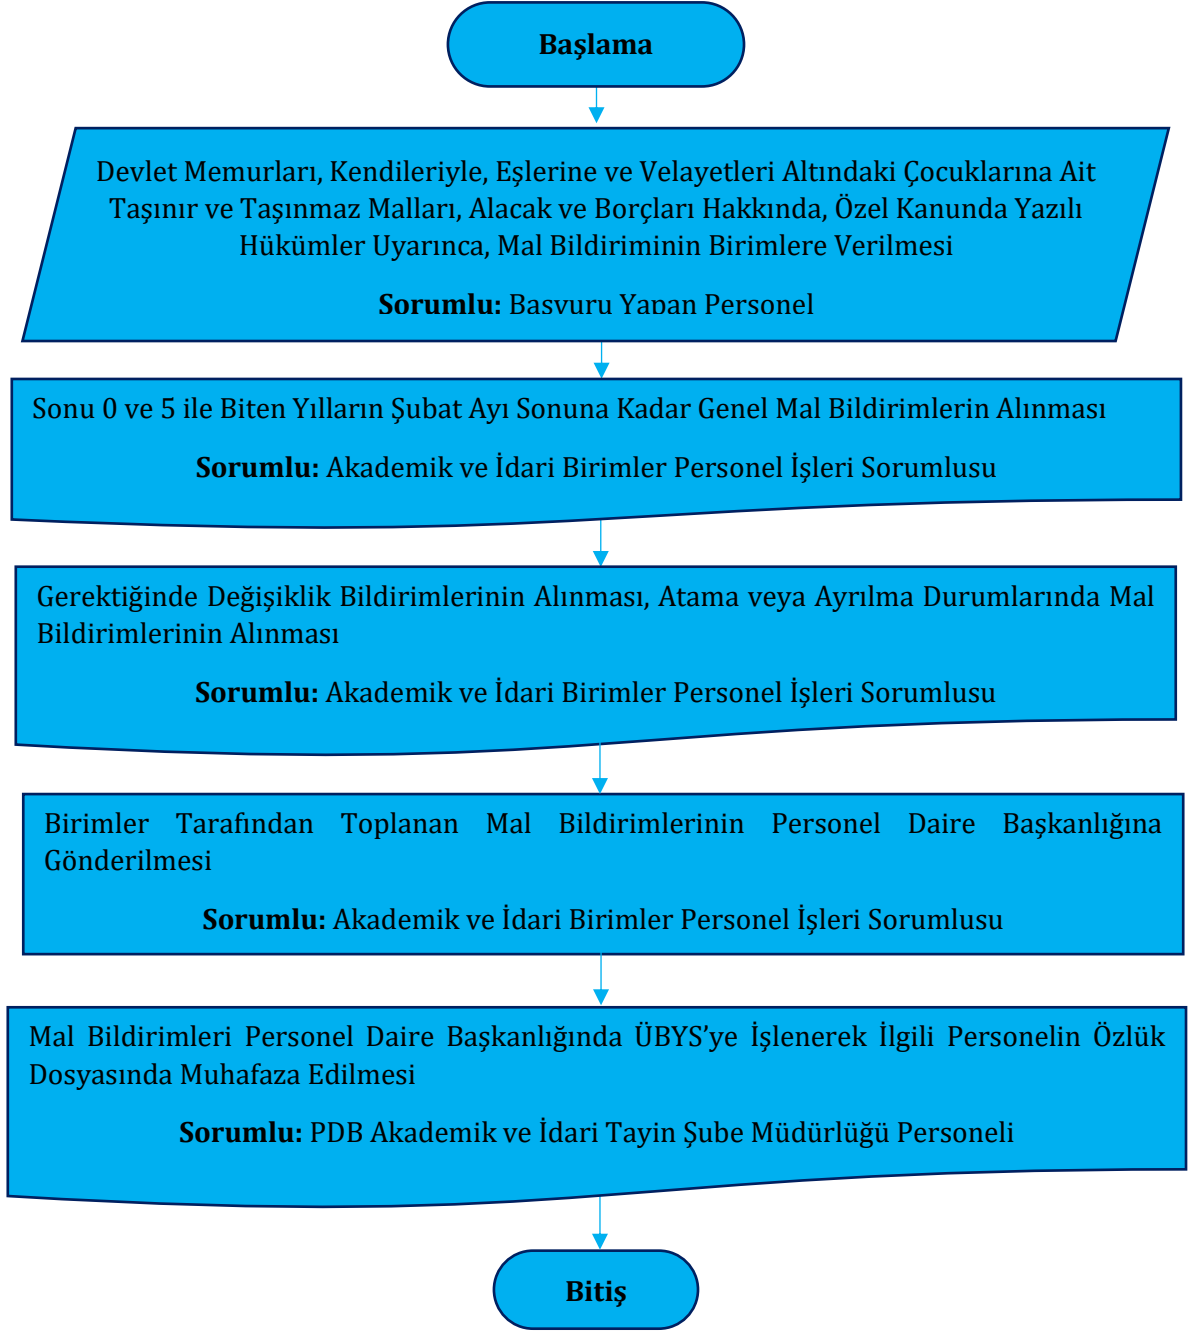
Başlama

Devlet Memurları, Kendileriyle, Eşlerine ve Velayetleri Altındaki Çocuklarına Ait Taşınır ve Taşınmaz Malları, Alacak ve Borçları Hakkında, Özel Kanunda Yazılı Hükümler Uyarınca, Mal Bildiriminin Birimlere Verilmesi

**Sorumlu:** Basvuru Yapan Personel

Sonu 0 ve 5 ile Biten Yılların Şubat Ayı Sonuna Kadar Genel Mal Bildirimlerin Alınması

**Sorumlu:** Akademik ve İdari Birimler Personel İşleri Sorumlusu

Gerektiğinde Değişiklik Bildirimlerinin Alınması, Atama veya Ayrılma Durumlarında Mal Bildirimlerinin Alınması

**Sorumlu:** Akademik ve İdari Birimler Personel İşleri Sorumlusu

Birimler Tarafından Toplanan Mal Bildirimlerinin Personel Daire Başkanlığına Gönderilmesi

**Sorumlu:** Akademik ve İdari Birimler Personel İşleri Sorumlusu

Mal Bildirimleri Personel Daire Başkanlığında ÜBYS'ye İşlenerek İlgili Personelin Özlük Dosyasında Muhafaza Edilmesi

**Sorumlu:** PDB Akademik ve İdari Tayin Şube Müdürlüğü Personeli

Bitiş